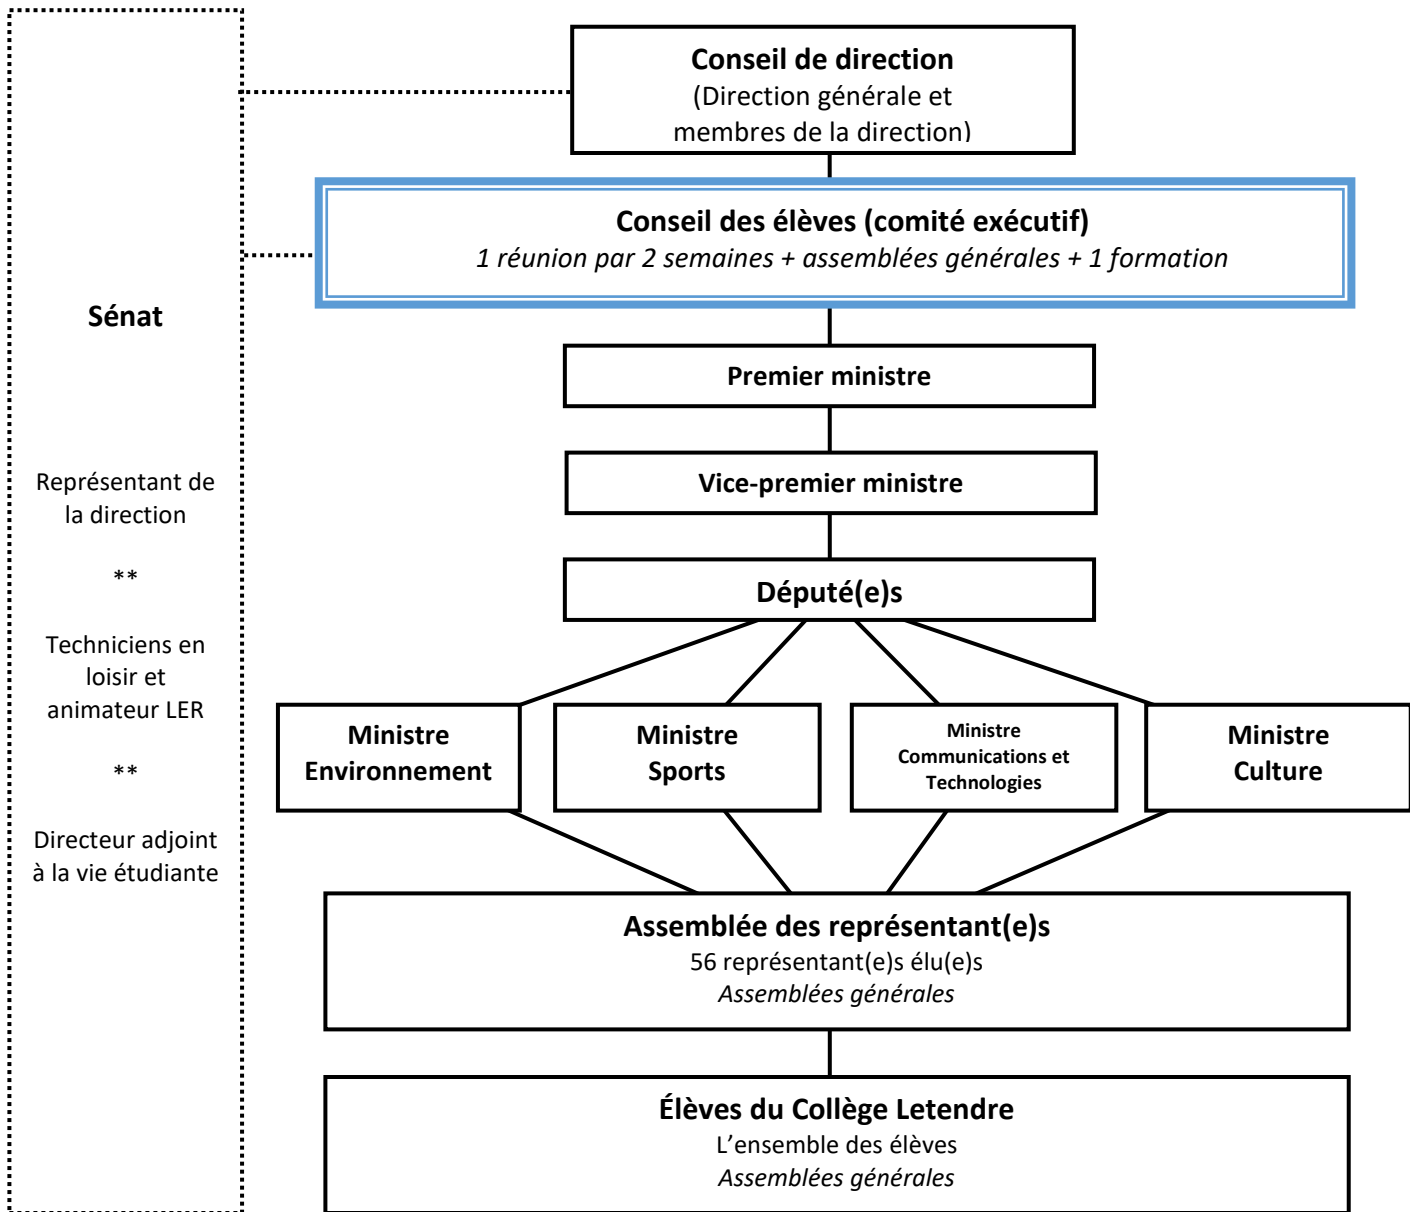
Sénat

Représentant de la direction

**

Techniciens en loisir et animateur LER

**

Directeur adjoint à la vie étudiante

Conseil de direction
(Direction générale et membres de la direction)

Conseil des élèves (comité exécutif)
*1 réunion par 2 semaines + assemblées générales + 1 formation*

Premier ministre

Vice-premier ministre

Député(e)s

Ministre Environnement

Ministre Sports

Ministre Communications et Technologies

Ministre Culture

Assemblée des représentant(e)s
56 représentant(e)s élu(e)s
*Assemblées générales*

Élèves du Collège Letendre
L'ensemble des élèves
*Assemblées générales*